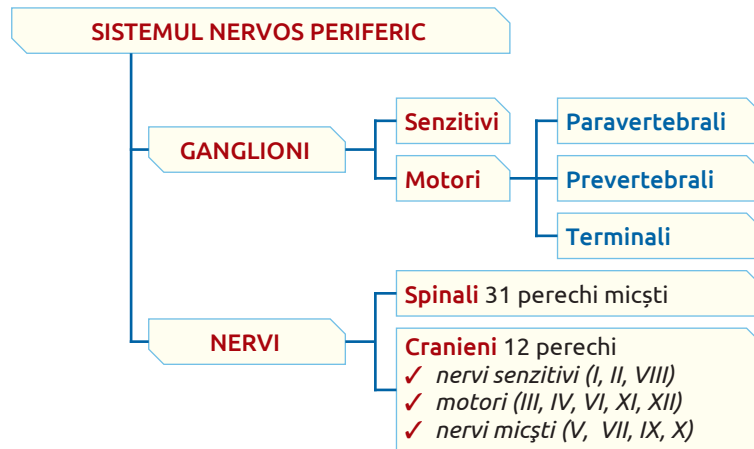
SISTEMUL NERVOS PERIFERIC

GANGLIONI

Senzitivi

Motori

Paravertebrali

Prevertebrali

Terminali

NERVI

Spinali 31 perechi micști

Cranieni 12 perechi
✓ nervi senzitivi (I, II, VIII)
✓ motori (III, IV, VI, XI, XII)
✓ nervi micşti (V, VII, IX, X)